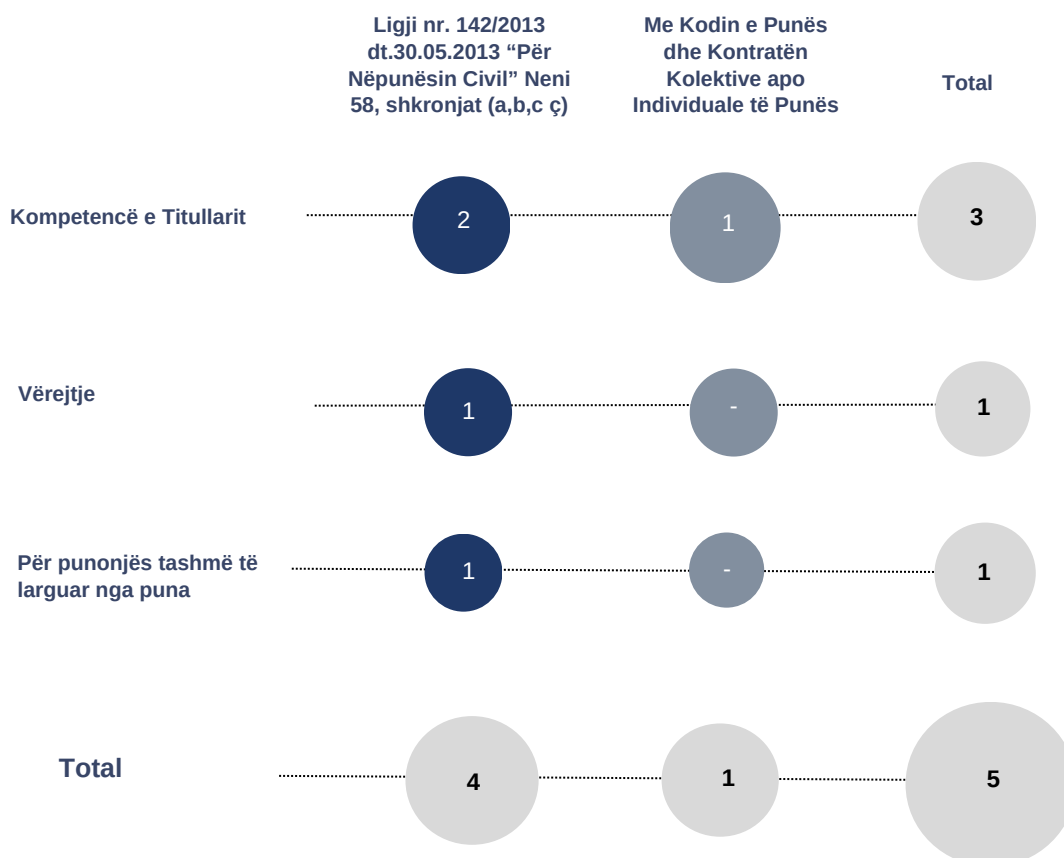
| | Ligji nr. 142/2013 dt.30.05.2013 “Për Nëpunësin Civil” Neni 58, shkronjat (a,b,c ç) | Me Kodin e Punës dhe Kontratën Kolektive apo Individuale të Punës | Total |
|---|---|---|---|
| Kompetencë e Titullarit | 2 | 1 | 3 |
| Vërejtje | 1 | - | 1 |
| Për punonjës tashmë të larguar nga puna | 1 | - | 1 |
| Total | 4 | 1 | 5 |